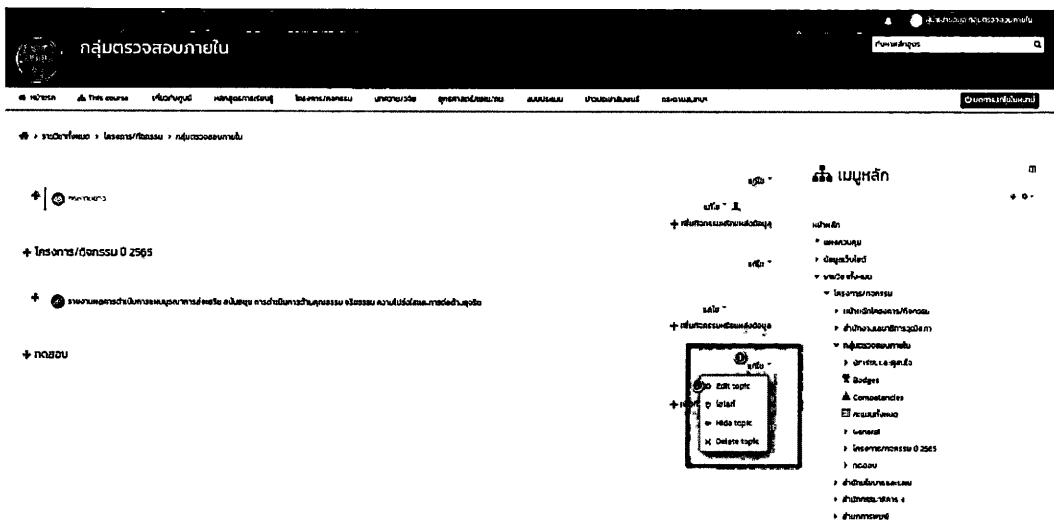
กลุ่มตรวจสอบภายใน

ค้นหาหลักสูตร

หน้าแรก This course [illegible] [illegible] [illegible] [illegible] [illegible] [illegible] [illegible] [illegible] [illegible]

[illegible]

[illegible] › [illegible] › โครงการ/กิจกรรม › กลุ่มตรวจสอบภายใน

แก้ไข

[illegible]

แก้ไข

+ เพิ่มกิจกรรมหรือแหล่งข้อมูล

+ โครงการ/กิจกรรม ปี 2565

แก้ไข

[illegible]

แก้ไข

+ เพิ่มกิจกรรมหรือแหล่งข้อมูล

+ ทดสอบ

แก้ไข

Edit topic

ไฮไลท์

Hide topic

Delete topic

เมนูหลัก

หน้าหลัก

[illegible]

ข้อมูลเว็บไซต์

รายวิชาทั้งหมด

โครงการ/กิจกรรม

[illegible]

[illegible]

กลุ่มตรวจสอบภายใน

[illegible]

Badges

Competencies

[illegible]

General

โครงการ/กิจกรรม ปี 2565

ทดสอบ

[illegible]

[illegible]

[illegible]